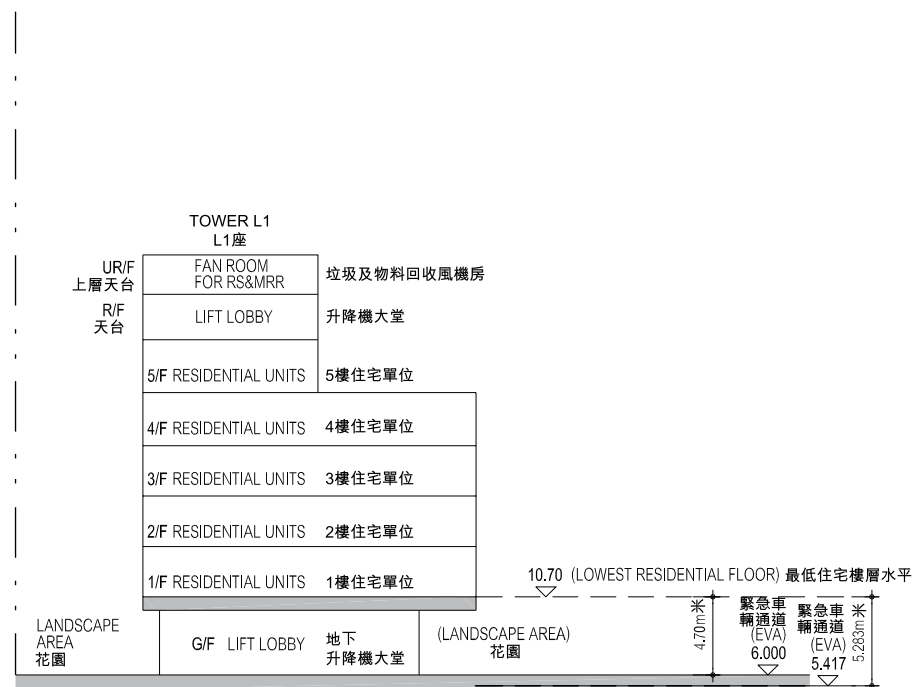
TOWER L1
L1座

UR/F
上層天台

FAN ROOM
FOR RS&MRR

垃圾及物料回收風機房

R/F
天台

LIFT LOBBY

升降機大堂

5/F RESIDENTIAL UNITS 5樓住宅單位

4/F RESIDENTIAL UNITS 4樓住宅單位

3/F RESIDENTIAL UNITS 3樓住宅單位

2/F RESIDENTIAL UNITS 2樓住宅單位

1/F RESIDENTIAL UNITS 1樓住宅單位

10.70 (LOWEST RESIDENTIAL FLOOR) 最低住宅樓層水平

LANDSCAPE
AREA
花園

G/F LIFT LOBBY

地下
升降機大堂

(LANDSCAPE AREA)
花園

4.70m米

緊急車
輛通道
(EVA)
6.000

緊急車
輛通道
(EVA)
5.417

5.283m米